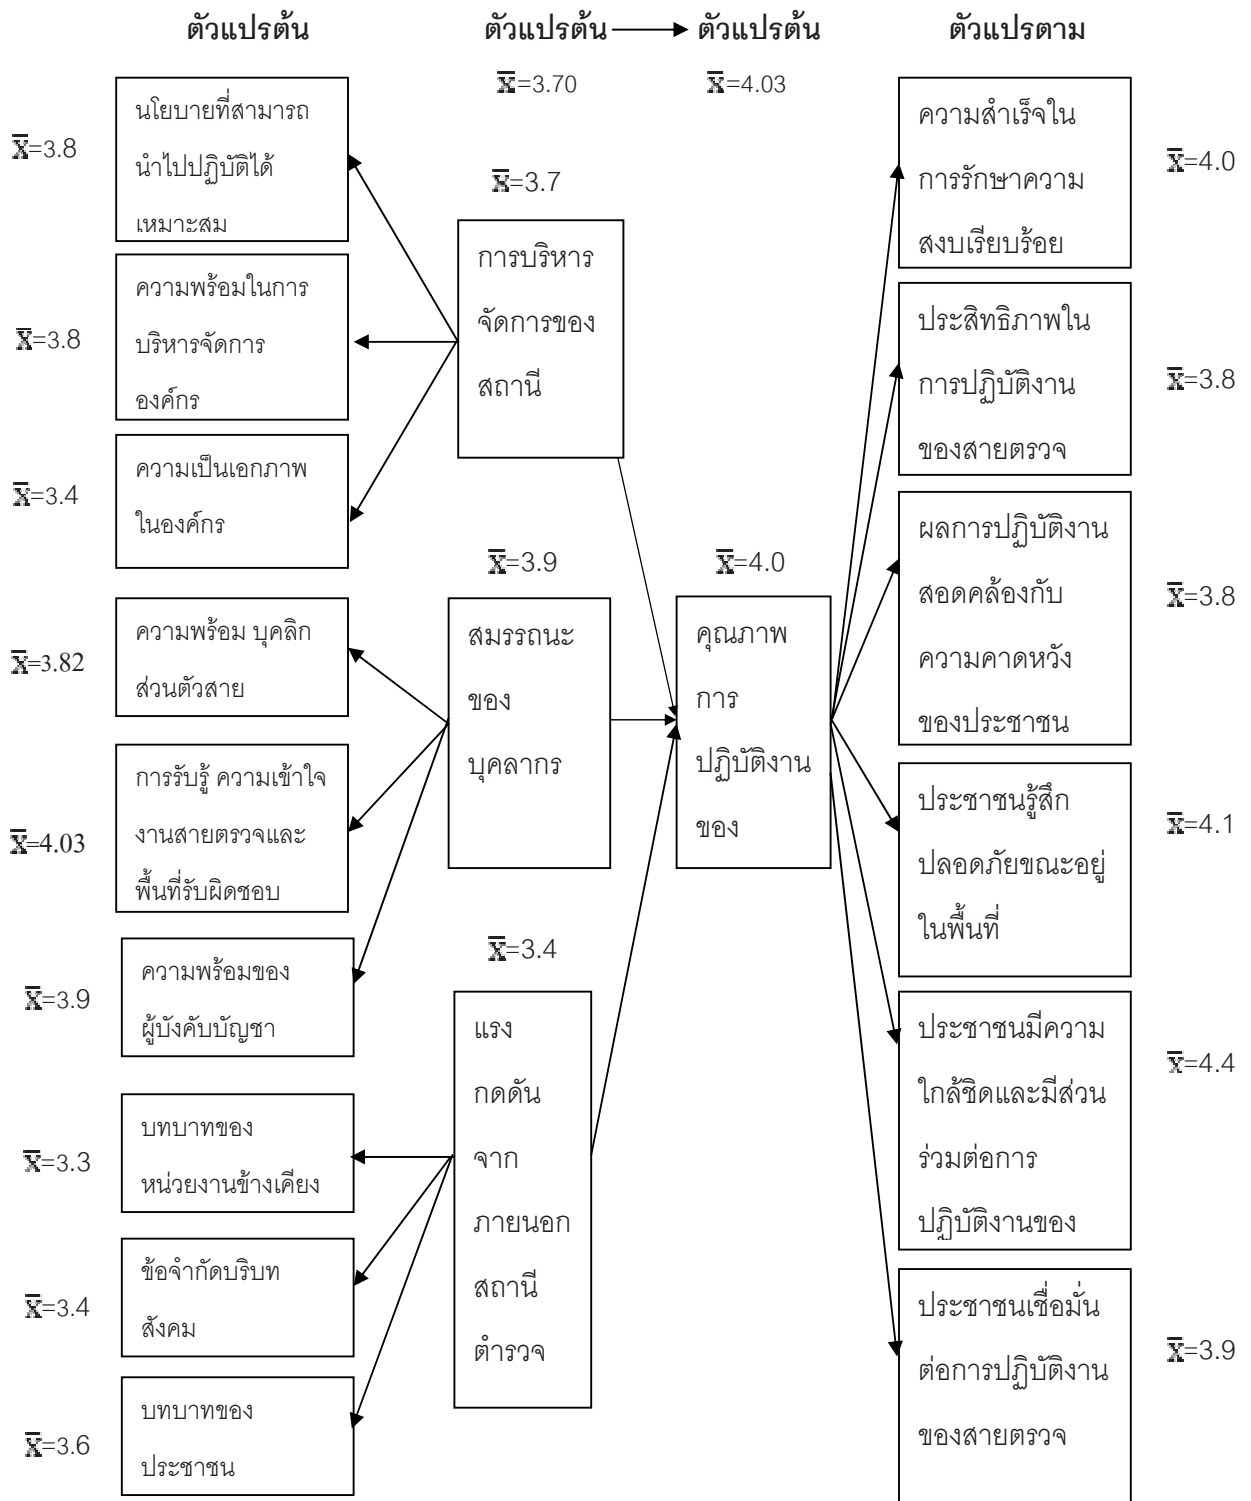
ตัวแปรต้น

ตัวแปรต้น ⟶ ตัวแปรต้น

ตัวแปรตาม

$\bar{x}$=3.70

$\bar{x}$=4.03

$\bar{x}$=3.8

นโยบายที่สามารถนำไปปฏิบัติได้เหมาะสม

$\bar{x}$=3.7

การบริหารจัดการของสถานี

ความสำเร็จในการรักษาความสงบเรียบร้อย

$\bar{x}$=4.0

$\bar{x}$=3.8

ความพร้อมในการบริหารจัดการองค์กร

ประสิทธิภาพในการปฏิบัติงานของสายตรวจ

$\bar{x}$=3.8

$\bar{x}$=3.4

ความเป็นเอกภาพในองค์กร

ผลการปฏิบัติงานสอดคล้องกับความคาดหวังของประชาชน

$\bar{x}$=3.8

$\bar{x}$=3.9

$\bar{x}$=4.0

$\bar{x}$=3.82

ความพร้อม บุคลิกส่วนตัวสาย

สมรรถนะของบุคลากร

คุณภาพการปฏิบัติงานของ

$\bar{x}$=4.03

การรับรู้ ความเข้าใจงานสายตรวจและพื้นที่รับผิดชอบ

ประชาชนรู้สึกปลอดภัยขณะอยู่ในพื้นที่

$\bar{x}$=4.1

$\bar{x}$=3.9

ความพร้อมของผู้บังคับบัญชา

$\bar{x}$=3.4

แรงกดดันจากภายนอกสถานีตำรวจ

ประชาชนมีความใกล้ชิดและมีส่วนร่วมต่อการปฏิบัติงานของ

$\bar{x}$=4.4

$\bar{x}$=3.3

บทบาทของหน่วยงานข้างเคียง

$\bar{x}$=3.4

ข้อจำกัดบริบทสังคม

ประชาชนเชื่อมั่นต่อการปฏิบัติงานของสายตรวจ

$\bar{x}$=3.9

$\bar{x}$=3.6

บทบาทของประชาชน